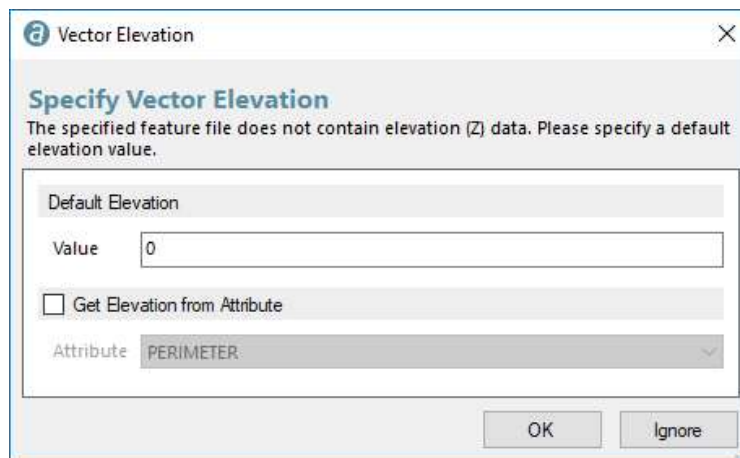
Vector Elevation

×

Specify Vector Elevation

The specified feature file does not contain elevation (Z) data. Please specify a default elevation value.

Default Elevation

Value 0

Get Elevation from Attribute

Attribute PERIMETER

OK Ignore